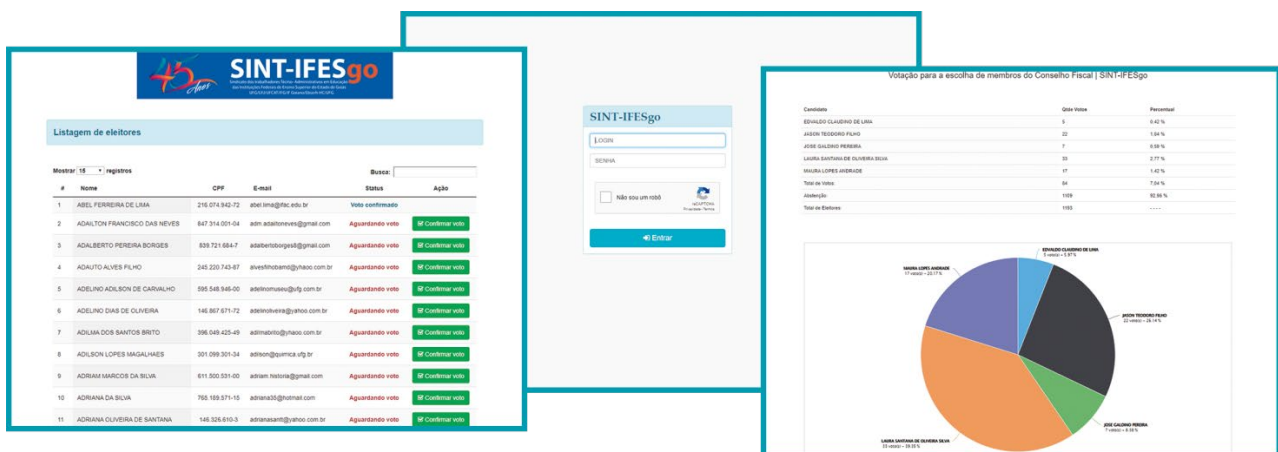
45 Anos SINT-IFESgo
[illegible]

Listagem de eleitores

Mostrar 15 registros

Busca:

| # | Nome | CPF | E-mail | Status | Ação |
|---|---|---|---|---|---|
| 1 | ABEL FERREIRA DE LIMA | 216.074.942-72 | abel.lima@ifac.edu.br | Voto confirmado | |
| 2 | ADAILTON FRANCISCO DAS NEVES | 847.314.001-04 | adm.adailtoneves@gmail.com | Aguardando voto | Confirmar voto |
| 3 | ADALBERTO PEREIRA BORGES | 839.721.684-7 | adalbertoborges8@gmail.com | Aguardando voto | Confirmar voto |
| 4 | ADAUTO ALVES FILHO | 245.220.743-87 | alvesfilhobamd@yhaoo.com.br | Aguardando voto | Confirmar voto |
| 5 | ADELINO ADILSON DE CARVALHO | 595.548.946-00 | adelinomuseu@ufg.com.br | Aguardando voto | Confirmar voto |
| 6 | ADELINO DIAS DE OLIVEIRA | 146.867.571-72 | adelinoliveira@yahoo.com.br | Aguardando voto | Confirmar voto |
| 7 | ADILMA DOS SANTOS BRITO | 396.049.425-49 | adilmabrito@yhaoo.com.br | Aguardando voto | Confirmar voto |
| 8 | ADILSON LOPES MAGALHAES | 301.099.301-34 | adilson@quimica.ufg.br | Aguardando voto | Confirmar voto |
| 9 | ADRIAM MARCOS DA SILVA | 611.500.531-00 | adriam.historia@gmail.com | Aguardando voto | Confirmar voto |
| 10 | ADRIANA DA SILVA | 765.189.571-15 | adriana33@hotmail.com | Aguardando voto | Confirmar voto |
| 11 | ADRIANA OLIVEIRA DE SANTANA | 146.326.610-3 | adrianasantt@yahoo.com.br | Aguardando voto | Confirmar voto |

SINT-IFESgo
LOGIN
SENHA
Não sou um robô
reCAPTCHA
Privacidade - Termos
Entrar

Votação para a escolha de membros do Conselho Fiscal | SINT-IFESgo

| Candidato | Qtde Votos | Percentual |
|---|---|---|
| EDVALDO CLAUDINO DE LIMA | 5 | 0,42 % |
| JASON TEODORO FILHO | 22 | 1,94 % |
| JOSE GALDINO PEREIRA | 7 | 0,59 % |
| LAURA SANTANA DE OLIVEIRA SILVA | 33 | 2,77 % |
| MAURA LOPES ANDRADE | 17 | 1,42 % |
| Total de Votos | 84 | 7,04 % |
| Abstenção | 1109 | 92,96 % |
| Total de Eleitores | 1193 | - - - - |

EDVALDO CLAUDINO DE LIMA
5 voto(s) = 5,97 %
MAURA LOPES ANDRADE
17 voto(s) = 20,17 %
JASON TEODORO FILHO
22 voto(s) = 26,14 %
JOSE GALDINO PEREIRA
7 voto(s) = 8,18 %
LAURA SANTANA DE OLIVEIRA SILVA
33 voto(s) = 39,35 %